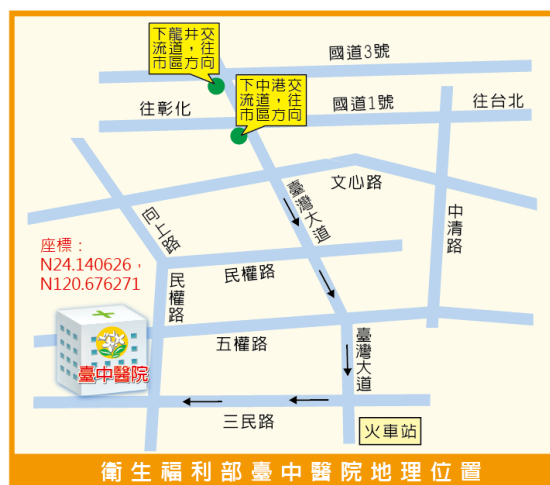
下龍井交流道，往市區方向

國道3號

下中港交流道，往市區方向

往彰化

國道1號

往台北

文心路

臺灣大道

向上路

中清路

座標：
N24.140626，
N120.676271

民權路

民權路

五權路

臺灣大道

臺中醫院

三民路

火車站

衛生福利部臺中醫院地理位置